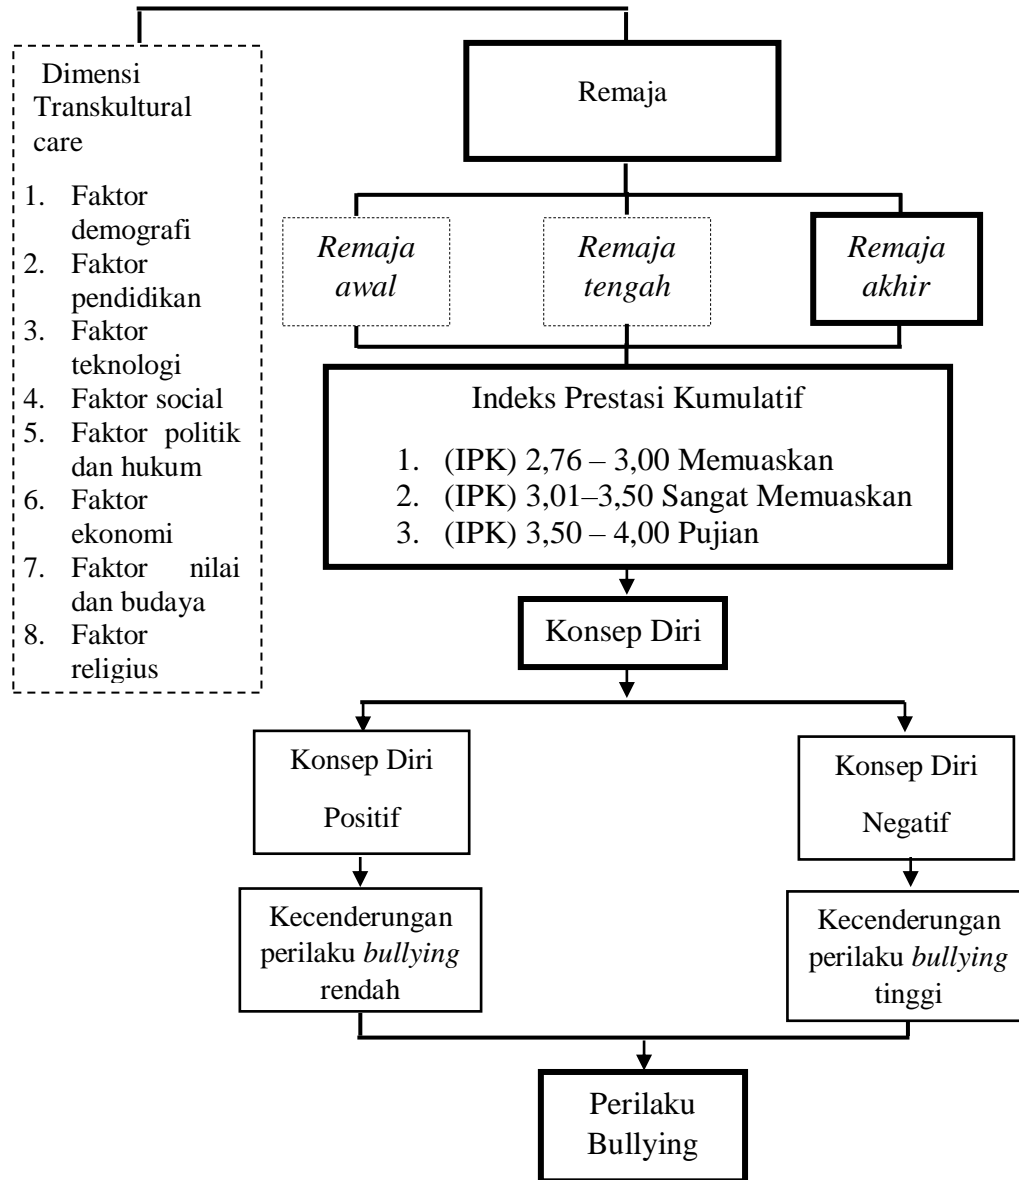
Dimensi Transkultural care

1. Faktor demografi
2. Faktor pendidikan
3. Faktor teknologi
4. Faktor social
5. Faktor politik dan hukum
6. Faktor ekonomi
7. Faktor nilai dan budaya
8. Faktor religius

Remaja

*Remaja awal*

*Remaja tengah*

*Remaja akhir*

Indeks Prestasi Kumulatif

1. (IPK) 2,76 – 3,00 Memuaskan
2. (IPK) 3,01–3,50 Sangat Memuaskan
3. (IPK) 3,50 – 4,00 Pujian

Konsep Diri

Konsep Diri Positif

Konsep Diri Negatif

Kecenderungan perilaku *bullying* rendah

Kecenderungan perilaku *bullying* tinggi

Perilaku Bullying